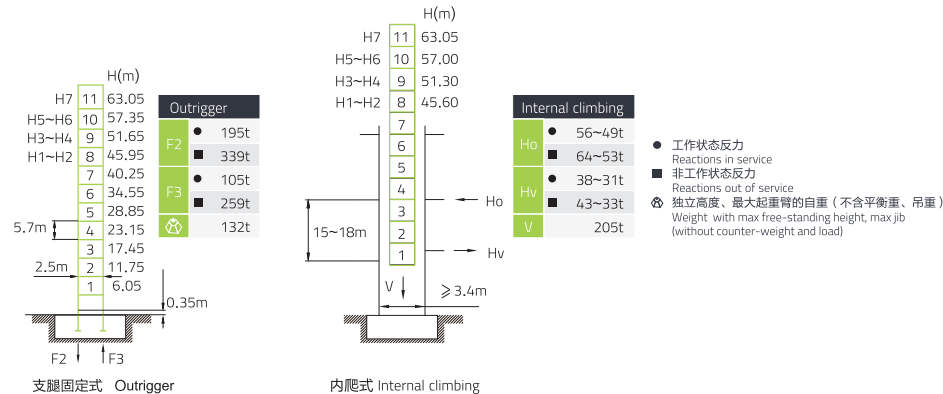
H(m)

| | | |
|---|---|---|
| H7 | 11 | 63.05 |
| H5~H6 | 10 | 57.35 |
| H3~H4 | 9 | 51.65 |
| H1~H2 | 8 | 45.95 |
| | 7 | 40.25 |
| | 6 | 34.55 |
| | 5 | 28.85 |
| | 4 | 23.15 |
| | 3 | 17.45 |
| | 2 | 11.75 |
| | 1 | 6.05 |

5.7m
2.5m
0.35m
F2
F3

Outrigger

| | | |
|---|---|---|
| F2 | ● | 195t |
| | ■ | 339t |
| F3 | ● | 105t |
| | ■ | 259t |
| | | 132t |

支腿固定式 Outrigger

H(m)

| | | |
|---|---|---|
| H7 | 11 | 63.05 |
| H5~H6 | 10 | 57.00 |
| H3~H4 | 9 | 51.30 |
| H1~H2 | 8 | 45.60 |
| | 7 | |
| | 6 | |
| | 5 | |
| | 4 | |
| | 3 | |
| | 2 | |
| | 1 | |

Ho
15~18m
Hv
V
⩾3.4m

Internal climbing

| | | |
|---|---|---|
| Ho | ● | 56~49t |
| | ■ | 64~53t |
| Hv | ● | 38~31t |
| | ■ | 43~33t |
| V | | 205t |

内爬式 Internal climbing

● 工作状态反力
Reactions in service
■ 非工作状态反力
Reactions out of service
独立高度、最大起重臂的自重（不含平衡重、吊重）
Weight with max free-standing height, max jib (without counter-weight and load)